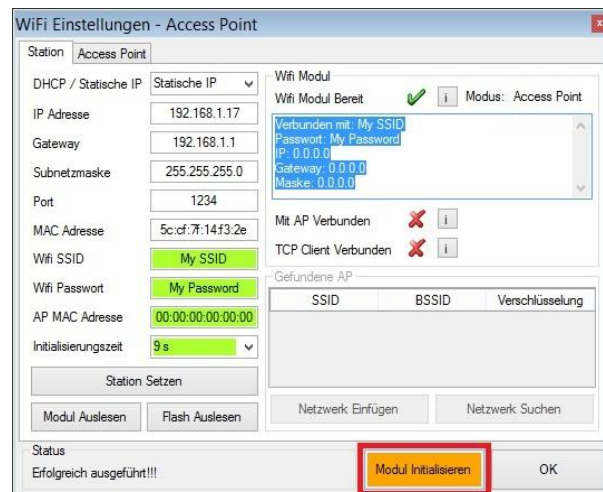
WiFi Einstellungen - Access Point

Station | Access Point

DHCP / Statische IP | Statische IP
IP Adresse | 192.168.1.17
Gateway | 192.168.1.1
Subnetzmaske | 255.255.255.0
Port | 1234
MAC Adresse | 5c:cf:7f:14:f3:2e
Wifi SSID | My SSID
Wifi Passwort | My Password
AP MAC Adresse | 00:00:00:00:00:00
Initialisierungszeit | 9 s

Station Setzen

Modul Auslesen | Flash Auslesen

Wifi Modul
Wifi Modul Bereit | i | Modus: Access Point

Verbunden mit: My SSID
Passwort: My Password
IP: 0.0.0.0
Gateway: 0.0.0.0
Maske: 0.0.0.0

Mit AP Verbunden | i
TCP Client Verbunden | i

Gefundene AP

| SSID | BSSID | Verschlüsselung |
|---|---|---|

Netzwerk Einfügen | Netzwerk Suchen

Status
Erfolgreich ausgeführt!!!

Modul Initialisieren | OK